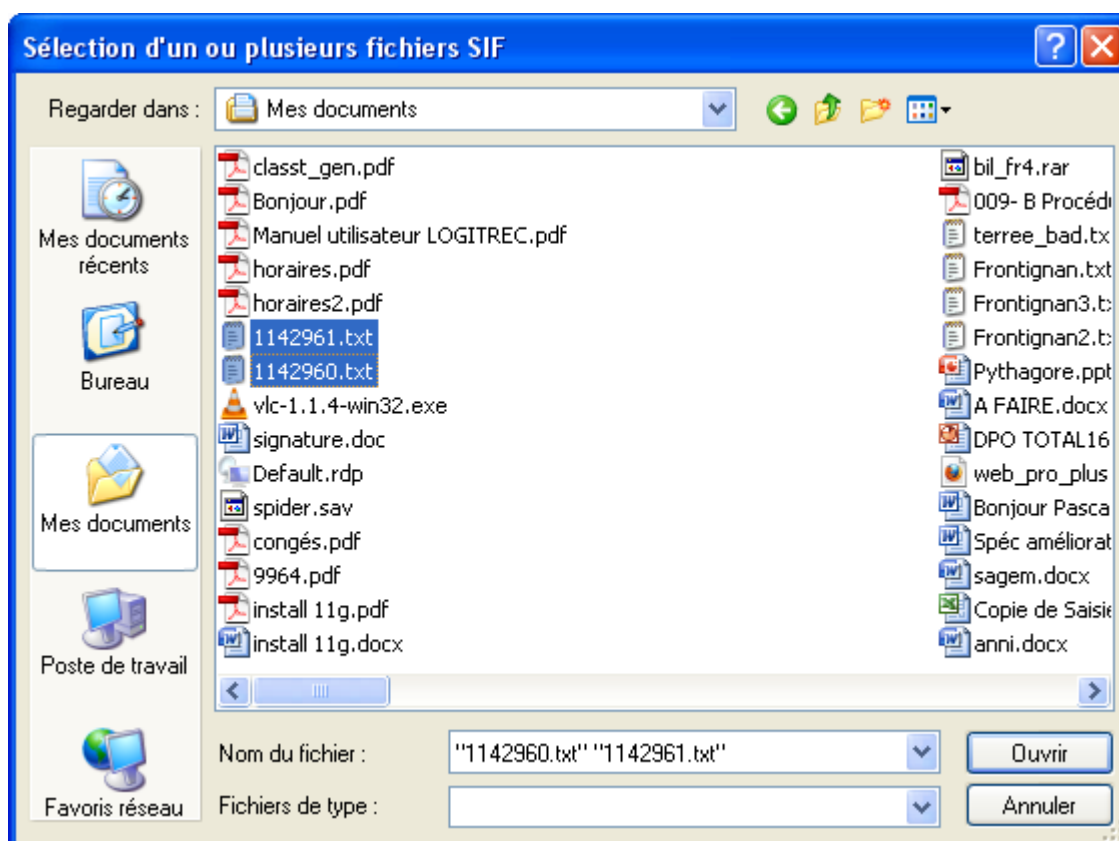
Sélection d'un ou plusieurs fichiers SIF

Regarder dans : Mes documents

Mes documents récents
Bureau
Mes documents
Poste de travail
Favoris réseau

classt_gen.pdf
Bonjour.pdf
Manuel utilisateur LOGITREC.pdf
horaires.pdf
horaires2.pdf
1142961.txt
1142960.txt
vlc-1.1.4-win32.exe
signature.doc
Default.rdp
spider.sav
congés.pdf
9964.pdf
install 11g.pdf
install 11g.docx

bil_fr4.rar
009- B Procéd
terree_bad.tx
Frontignan.txt
Frontignan3.t
Frontignan2.t
Pythagore.ppt
A FAIRE.docx
DPO TOTAL16
web_pro_plus
Bonjour Pasca
Spéc améliorat
sagem.docx
Copie de Saisi
anni.docx

Nom du fichier : "1142960.txt" "1142961.txt"
Fichiers de type :

Ouvrir
Annuler